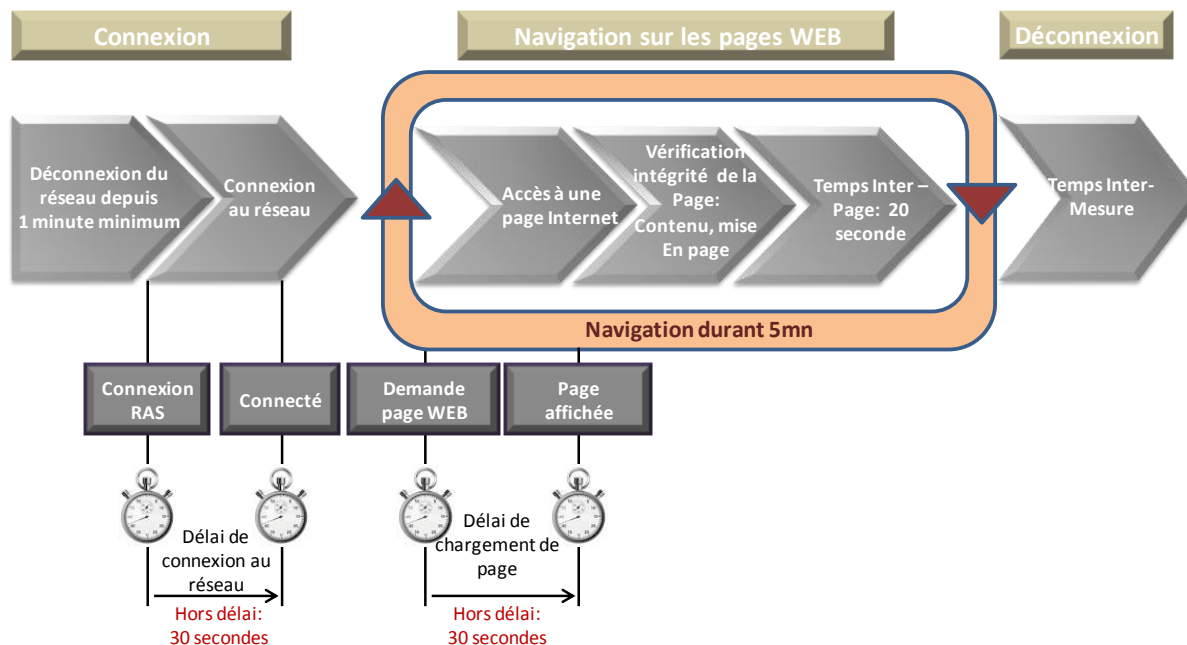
Connexion

Navigation sur les pages WEB

Déconnexion

Déconnexion du réseau depuis 1 minute minimum

Connexion au réseau

Accès à une page Internet

Vérification intégrité de la Page: Contenu, mise En page

Temps Inter – Page: 20 seconde

Temps Inter-Mesure

Navigation durant 5mn

Connexion RAS

Connecté

Demande page WEB

Page affichée

Délai de connexion au réseau

Hors délai: 30 secondes

Délai de chargement de page

Hors délai: 30 secondes